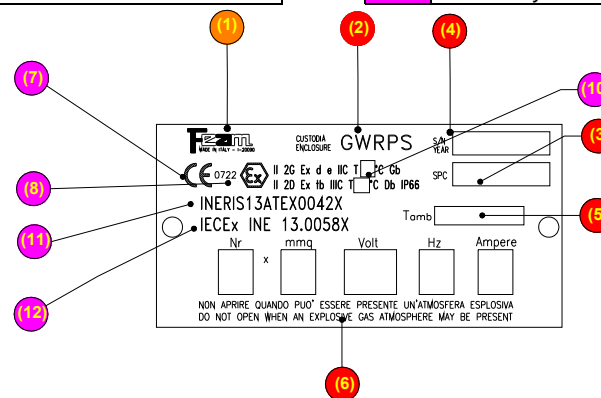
(1)
(2)
(4)
(7)
(10
(3
(8)
(5
(11)
(12)
(6)

FEZM
MADE IN ITALY — I-20090
CUSTODIA ENCLOSURE
GWRPS
S/N YEAR
SPC
CE 0722
II 2G Ex d e IIC T °C Gb
II 2D Ex tb IIIC T °C Db IP66
INERIS13ATEX0042X
IECEx INE 13.0058X
Tamb
Nr
x
mmq
Volt
Hz
Ampere
NON APRIRE QUANDO PUO' ESSERE PRESENTE UN'ATMOSFERA ESPLOSIVA
DO NOT OPEN WHEN AN EXPLOSIVE GAS ATMOSPHERE MAY BE PRESENT